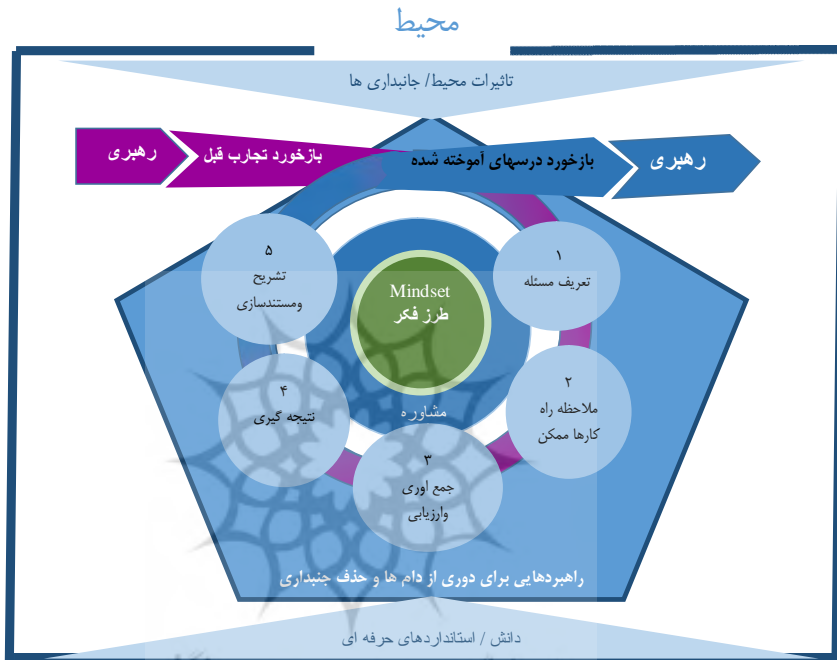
محیط

تاثیرات محیط/ جانبداری ها

رهبری

بازخورد تجارب قبل

بازخورد درسهای آموخته شده

رهبری

۵
تشریح
ومستندسازی

۱
تعریف مسئله

Mindset
طرز فکر

۴
نتیجه گیری

مشاوره

۲
ملاحظه راه
کارها ممکن

۳
جمع اوری
وارزیابی

راهبردهایی برای دوری از دام ها و حذف جنبداری

دانش / استانداردهای حرفه ای